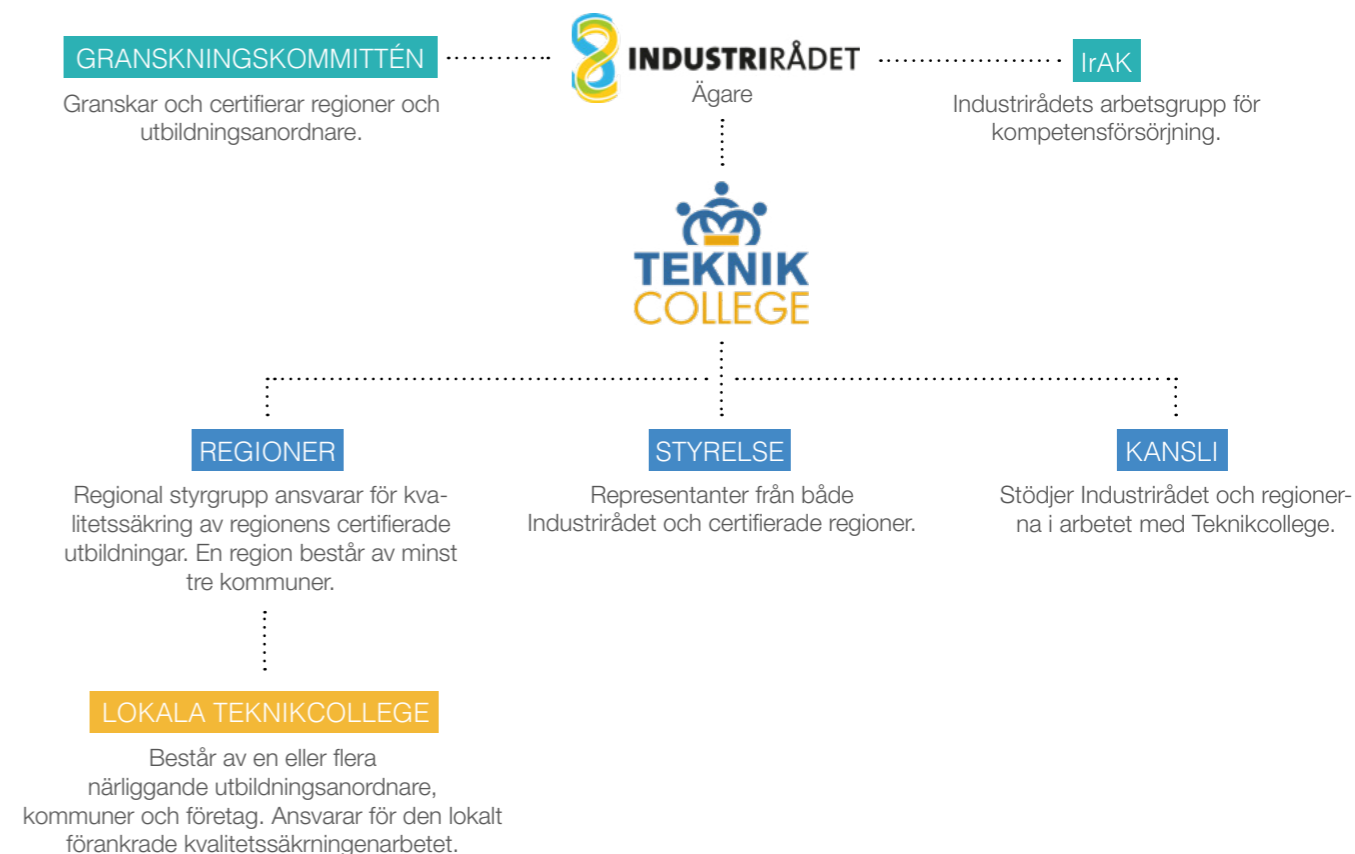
GRANSKNINGSKOMMITTÉN

Granskar och certifierar regioner och utbildningsanordnare.

INDUSTRIRÅDET
Ägare

IrAK

Industrirådets arbetsgrupp för kompetensförsörjning.

TEKNIK COLLEGE

REGIONER

Regional styrgrupp ansvarar för kvalitetssäkring av regionens certifierade utbildningar. En region består av minst tre kommuner.

STYRELSE

Representanter från både Industrirådet och certifierade regioner.

KANSLI

Stödjer Industrirådet och regionerna i arbetet med Teknikcollege.

LOKALA TEKNIKCOLLEGE

Består av en eller flera närliggande utbildningsanordnare, kommuner och företag. Ansvarar för den lokalt förankrade kvalitetssäkrningenarbetet.